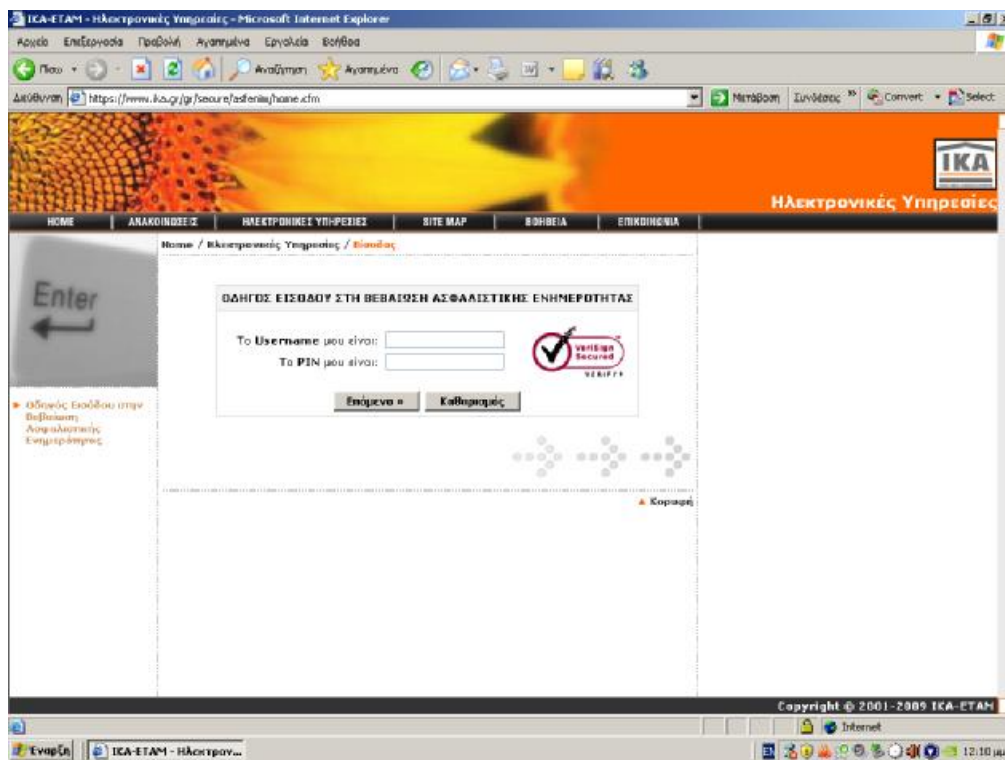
ICA-ETAM - Ηλεκτρονικές Υπηρεσίες - Microsoft Internet Explorer

Αρχείο Επεξεργασία Προβολή Αγαπημένα Εργαλεία Βοήθεια

Πίσω Αναζήτηση Αγαπημένα

Διεύθυνση https://www.ika.gr/gr/secure/asfenim/home.cfm

Μετάβαση Συνδέσεις Convert Select

IKA

Ηλεκτρονικές Υπηρεσίες

HOME | ΑΝΑΚΟΙΝΩΣΕΙΣ | ΗΛΕΚΤΡΟΝΙΚΕΣ ΥΠΗΡΕΣΙΕΣ | SITE MAP | ΒΟΗΘΕΙΑ | ΕΠΙΚΟΙΝΩΝΙΑ

Enter

Home / Ηλεκτρονικές Υπηρεσίες / Είσοδος

ΟΔΗΓΟΣ ΕΙΣΟΔΟΥ ΣΤΗ ΒΕΒΑΙΩΣΗ ΑΣΦΑΛΙΣΤΙΚΗΣ ΕΝΗΜΕΡΟΤΗΤΑΣ

Το Username μου είναι:

Το PIN μου είναι:

VeriSign Secured VERIFY

Επόμενο » Καθαρισμός

Οδηγός Εισόδου στην Βεβαίωση Ασφαλιστικής Ενημερότητας

Κορυφή

Copyright © 2001-2009 ICA-ETAM

Internet

Έναρξη ICA-ETAM - Ηλεκτρον...

12:10 μμ